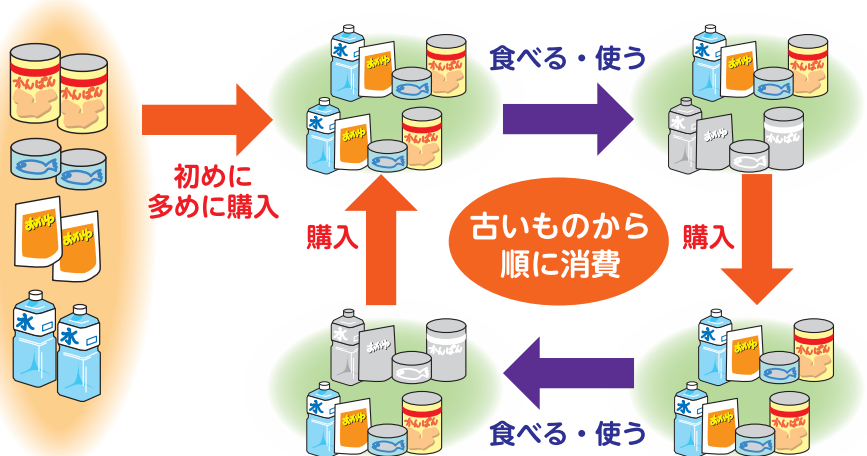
カンパン
カンパン
おかゆ
おかゆ
水
水

初めに
多めに購入

水
おかゆ
カンパン
水
おかゆ
カンパン

食べる・使う

水
おかゆ
カンパン
水

古いものから
順に消費

購入

購入

水
おかゆ
水
おかゆ
カンパン

水
おかゆ
カンパン
水
おかゆ
カンパン

食べる・使う

水
おかゆ
カンパン
水
カンパン